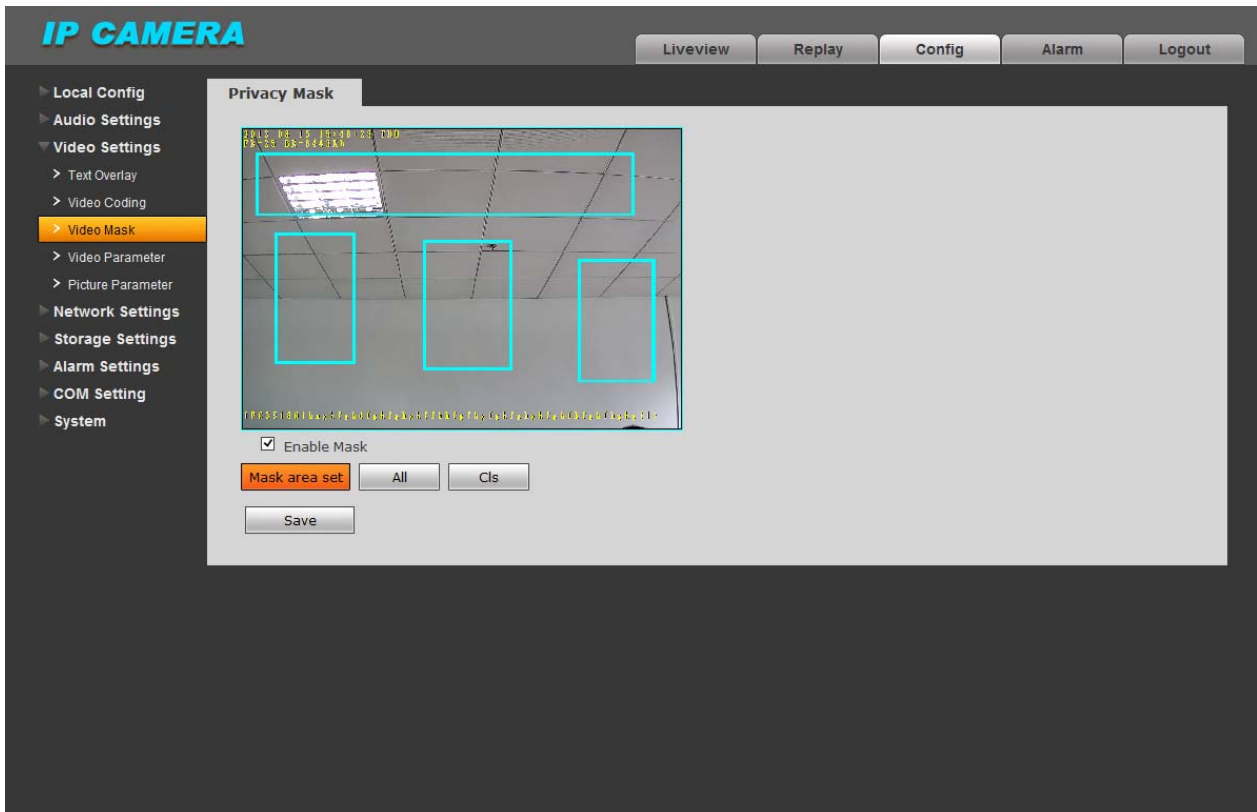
IP CAMERA

Liveview Replay Config Alarm Logout

Local Config
Audio Settings
Video Settings
> Text Overlay
> Video Coding
> Video Mask
> Video Parameter
> Picture Parameter
Network Settings
Storage Settings
Alarm Settings
COM Setting
System

Privacy Mask

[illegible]

☑ Enable Mask

Mask area set All Cls

Save